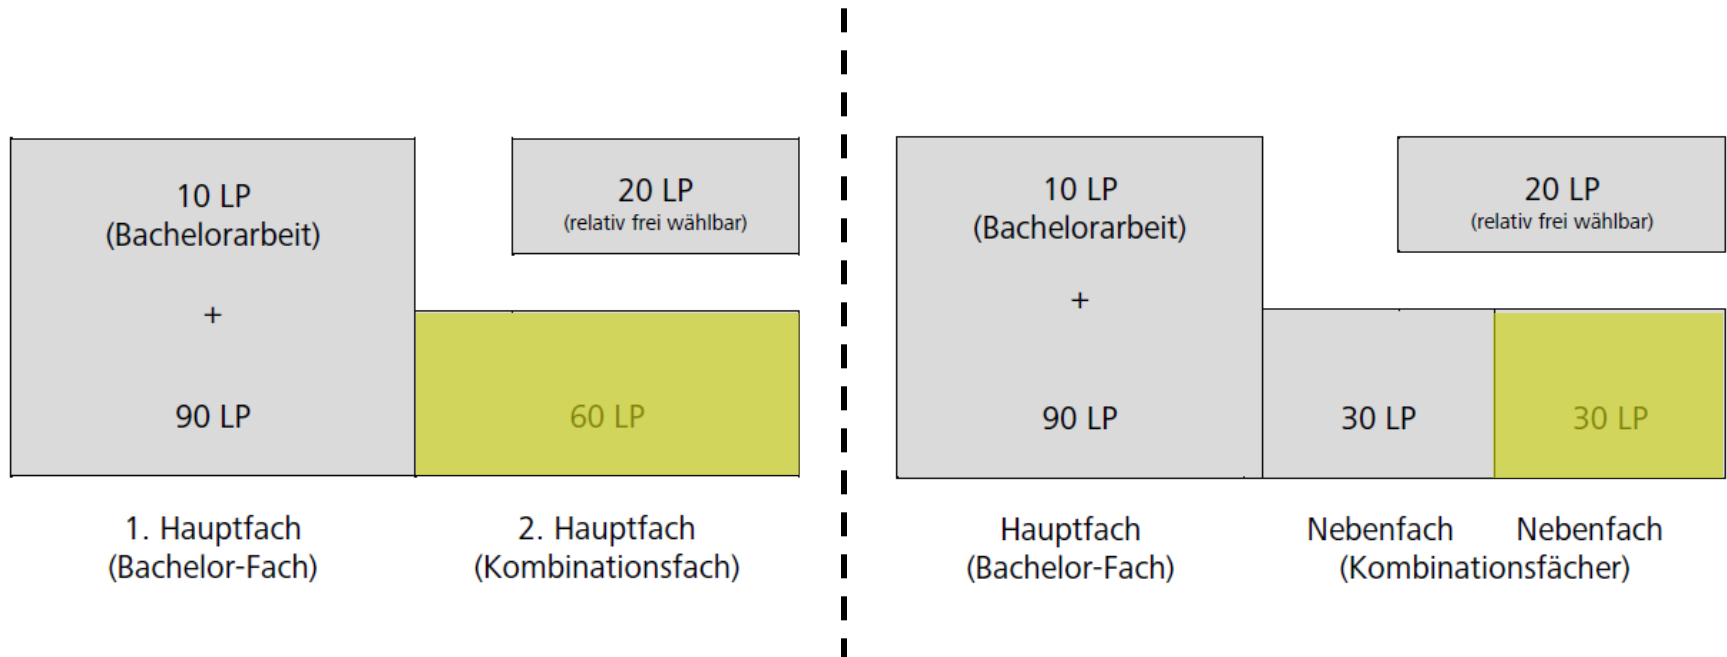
10 LP
(Bachelorarbeit)

+

90 LP

20 LP
(relativ frei wählbar)

60 LP

1. Hauptfach
(Bachelor-Fach)

2. Hauptfach
(Kombinationsfach)

10 LP
(Bachelorarbeit)

+

90 LP

20 LP
(relativ frei wählbar)

30 LP

30 LP

Hauptfach
(Bachelor-Fach)

Nebenfach Nebenfach
(Kombinationsfächer)